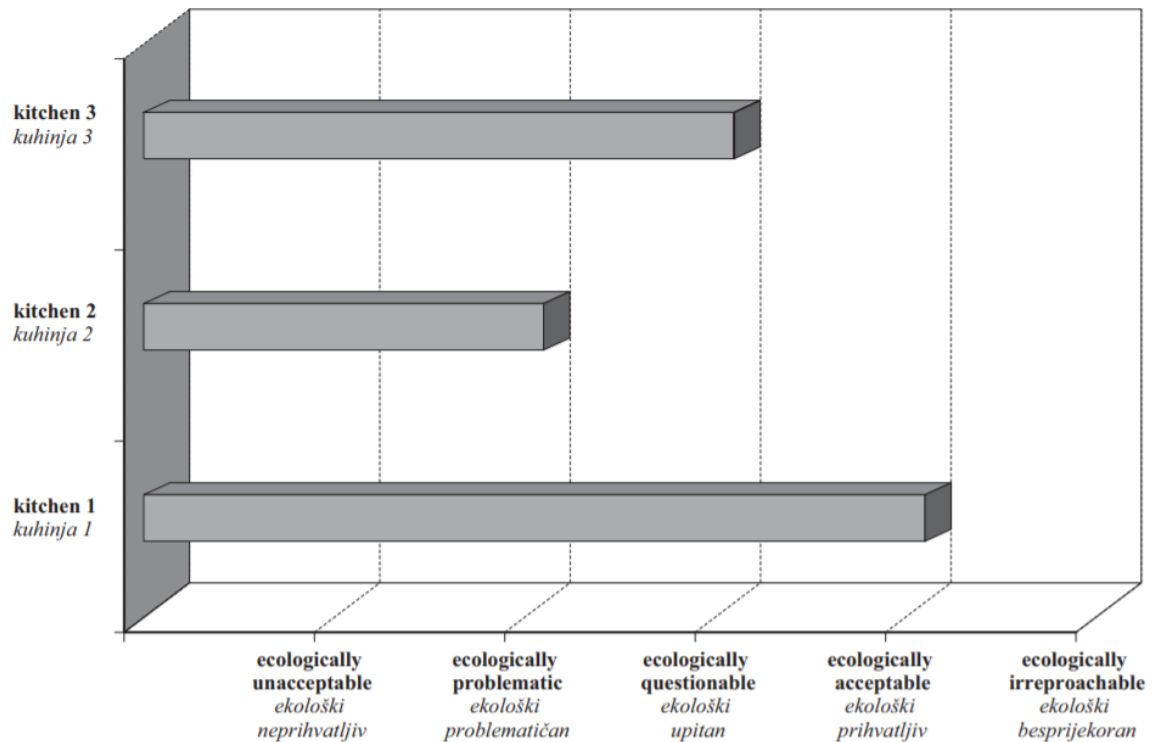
kitchen 3
kuhinja 3

kitchen 2
kuhinja 2

kitchen 1
kuhinja 1

ecologically unacceptable
ekološki neprihvatljiv

ecologically problematic
ekološki problematičan

ecologically questionable
ekološki upitan

ecologically acceptable
ekološki prihvatljiv

ecologically irreproachable
ekološki besprijekoran